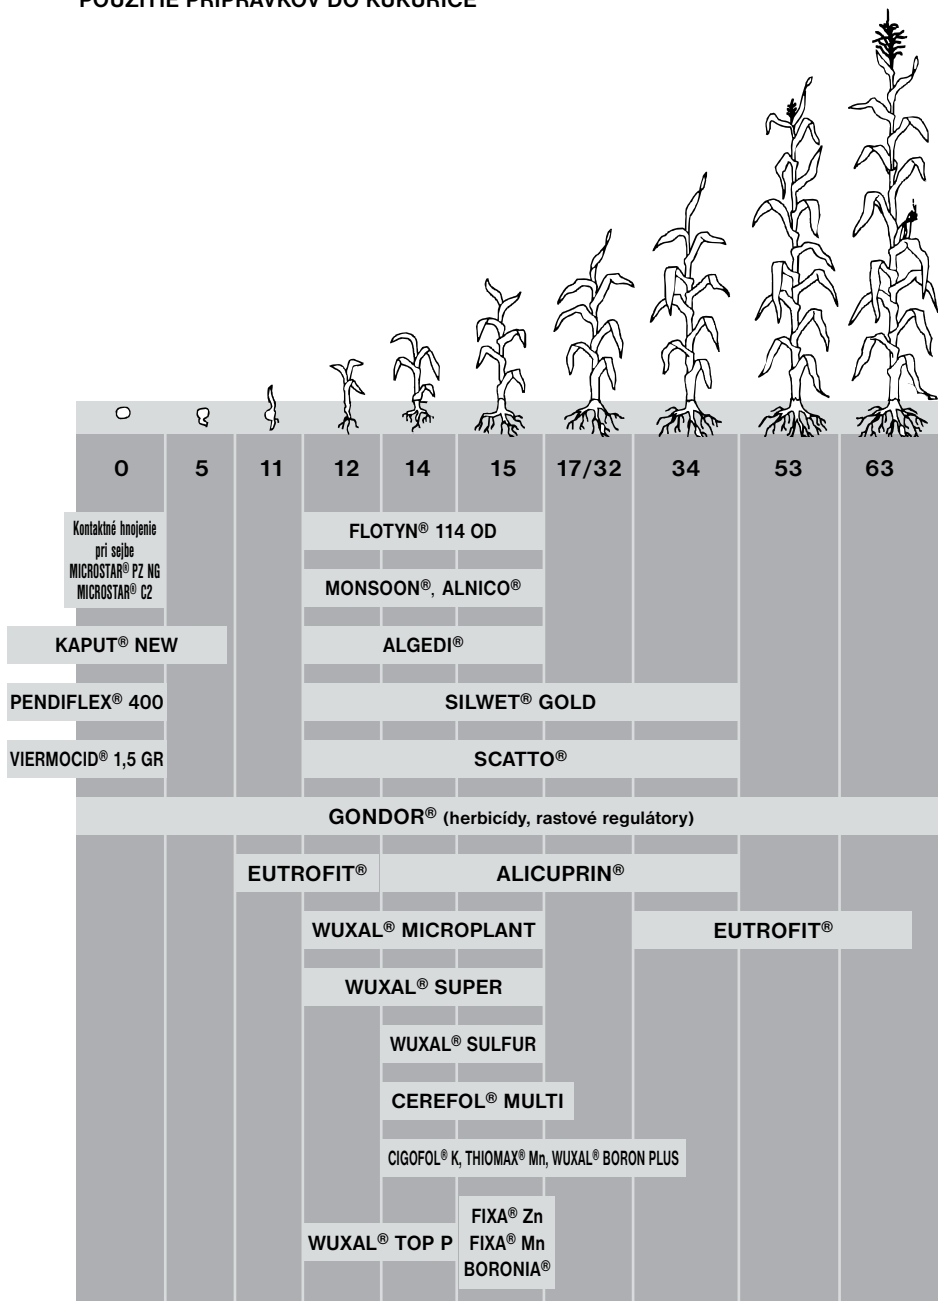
POUŽITIE PRÍPRAVKOV DO KUKURICE

| 0 | 5 | 11 | 12 | 14 | 15 | 17/32 | 34 | 53 | 63 |
|---|---|---|---|---|---|---|---|---|---|

Kontaktné hnojenie pri sejbe MICROSTAR® PZ NG MICROSTAR® C2

FLOTYN® 114 OD

MONSOON®, ALNICO®

KAPUT® NEW

ALGEDI®

PENDIFLEX® 400

SILWET® GOLD

VIERMOCID® 1,5 GR

SCATTO®

GONDOR® (herbicídy, rastové regulátory)

EUTROFIT®

ALICUPRIN®

WUXAL® MICROPLANT

EUTROFIT®

WUXAL® SUPER

WUXAL® SULFUR

CEREFOL® MULTI

CIGOFOL® K, THIOMAX® Mn, WUXAL® BORON PLUS

WUXAL® TOP P

FIXA® Zn
FIXA® Mn
BORONIA®